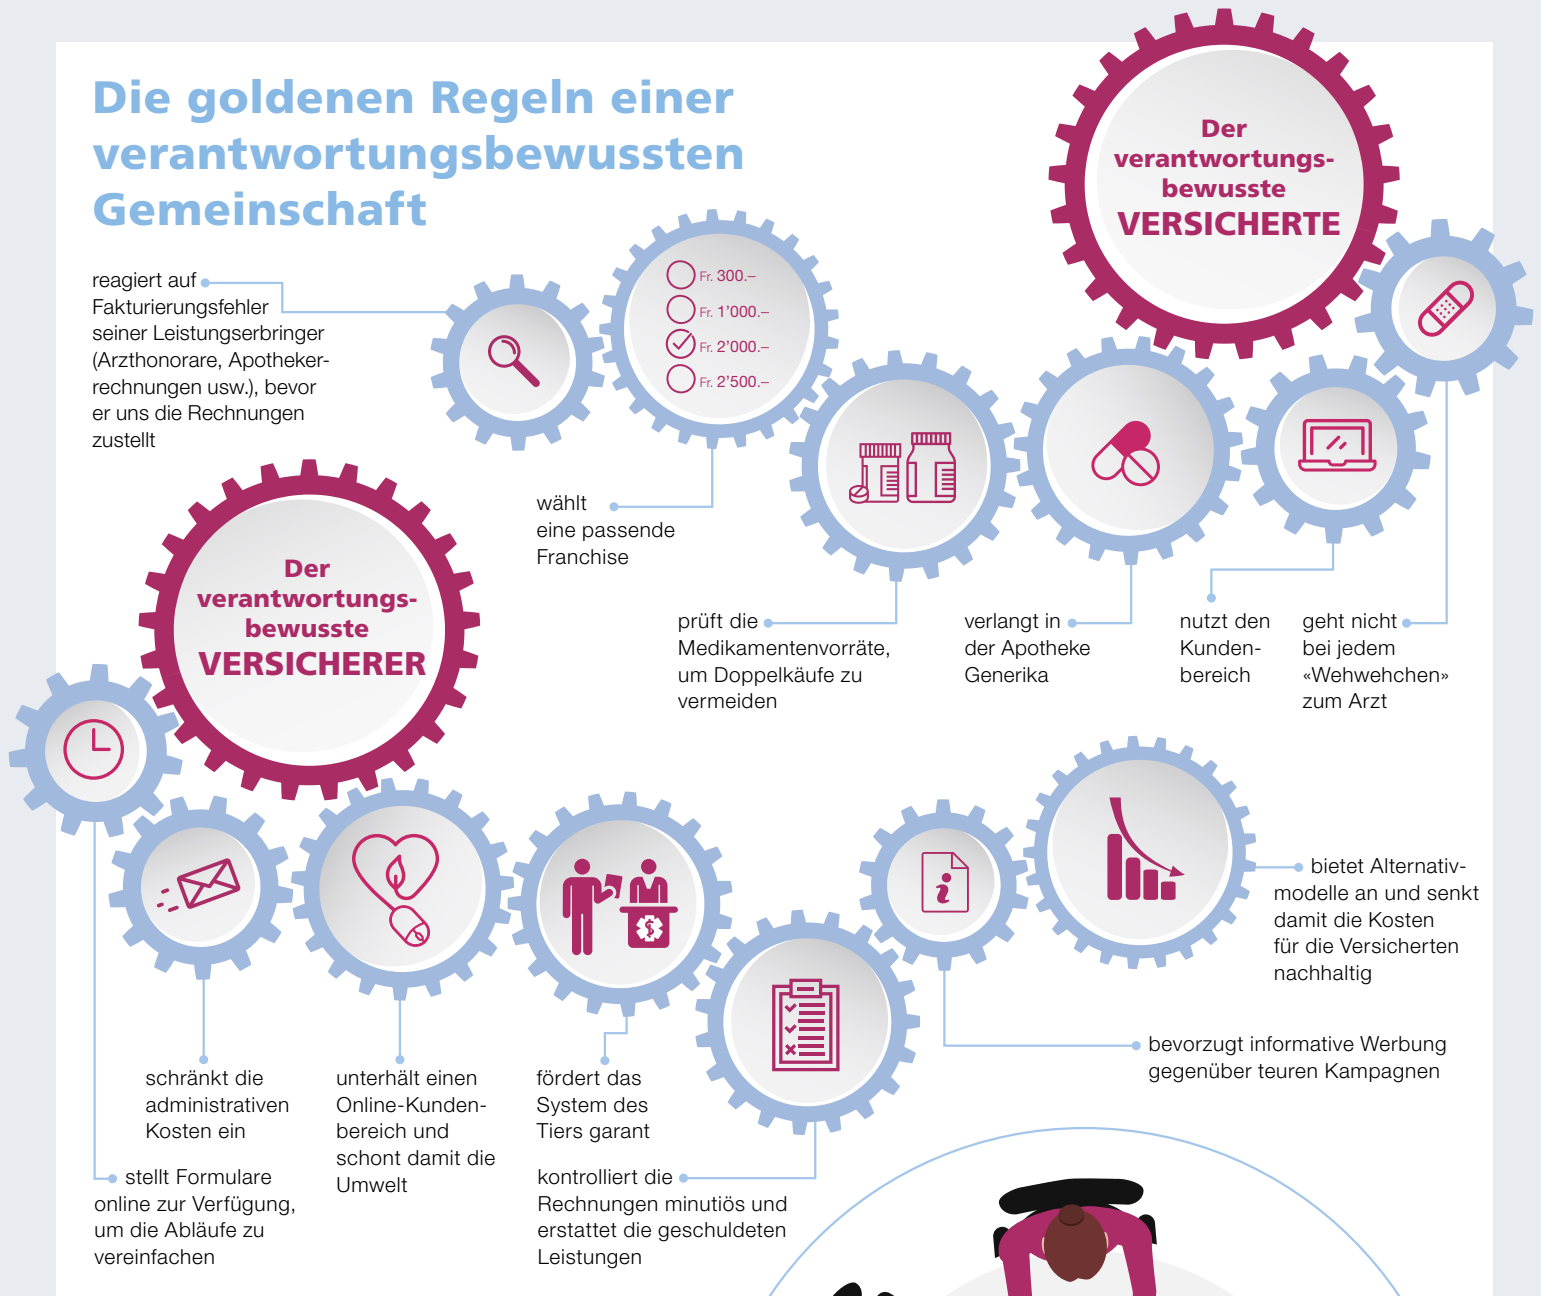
Die goldenen Regeln einer verantwortungsbewussten Gemeinschaft

Der verantwortungsbewusste VERSICHERTE

reagiert auf Fakturierungsfehler seiner Leistungserbringer (Arzthonorare, Apothekerrechnungen usw.), bevor er uns die Rechnungen zustellt

Fr. 300.–
Fr. 1'000.–
Fr. 2'000.–
Fr. 2'500.–

wählt eine passende Franchise

prüft die Medikamentenvorräte, um Doppelkäufe zu vermeiden

verlangt in der Apotheke Generika

nutzt den Kundenbereich

geht nicht bei jedem «Wehwehchen» zum Arzt

Der verantwortungsbewusste VERSICHERER

schränkt die administrativen Kosten ein

unterhält einen Online-Kundenbereich und schont damit die Umwelt

fördert das System des Tiers garant

bietet Alternativmodelle an und senkt damit die Kosten für die Versicherten nachhaltig

bevorzugt informative Werbung gegenüber teuren Kampagnen

stellt Formulare online zur Verfügung, um die Abläufe zu vereinfachen

kontrolliert die Rechnungen minutiös und erstattet die geschuldeten Leistungen